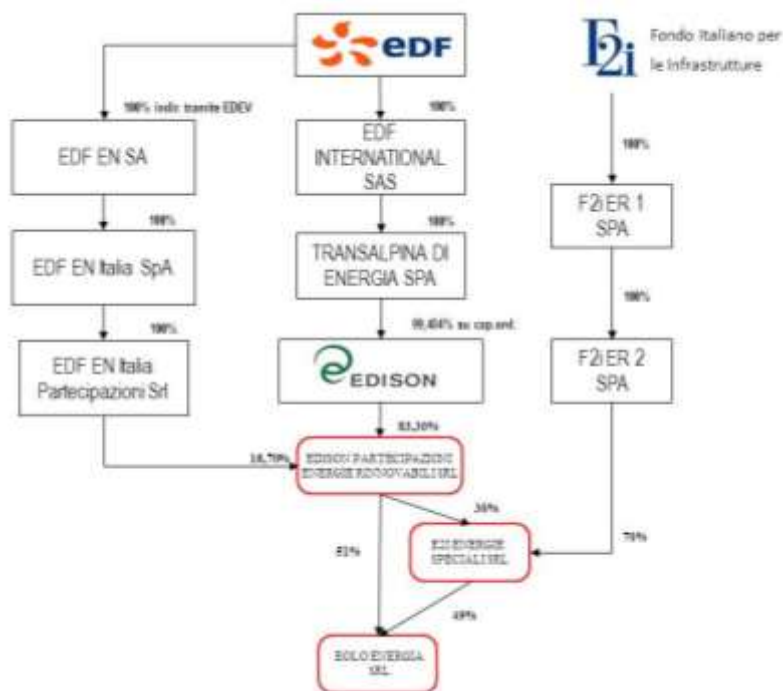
EDF

F2i Fondo Italiano per le Infrastrutture

100% indir. tramite EDEV

EDF EN SA

100%

EDF EN Italia SpA

100%

EDF EN Italia Partecipazioni Srl

100%

EDF INTERNATIONAL SAS

100%

TRANSALPINA DI ENERGIA SPA

99,484% su cap.ord.

EDISON

100%

F2i ER 1 SPA

100%

F2i ER 2 SPA

83,30%

16,70%

EDISON PARTECIPAZIONI ENERGIE RINNOVABILI SRL

30%

70%

E2I ENERGIE SPECIALI SRL

51%

49%

EOLO ENERGIA SRL